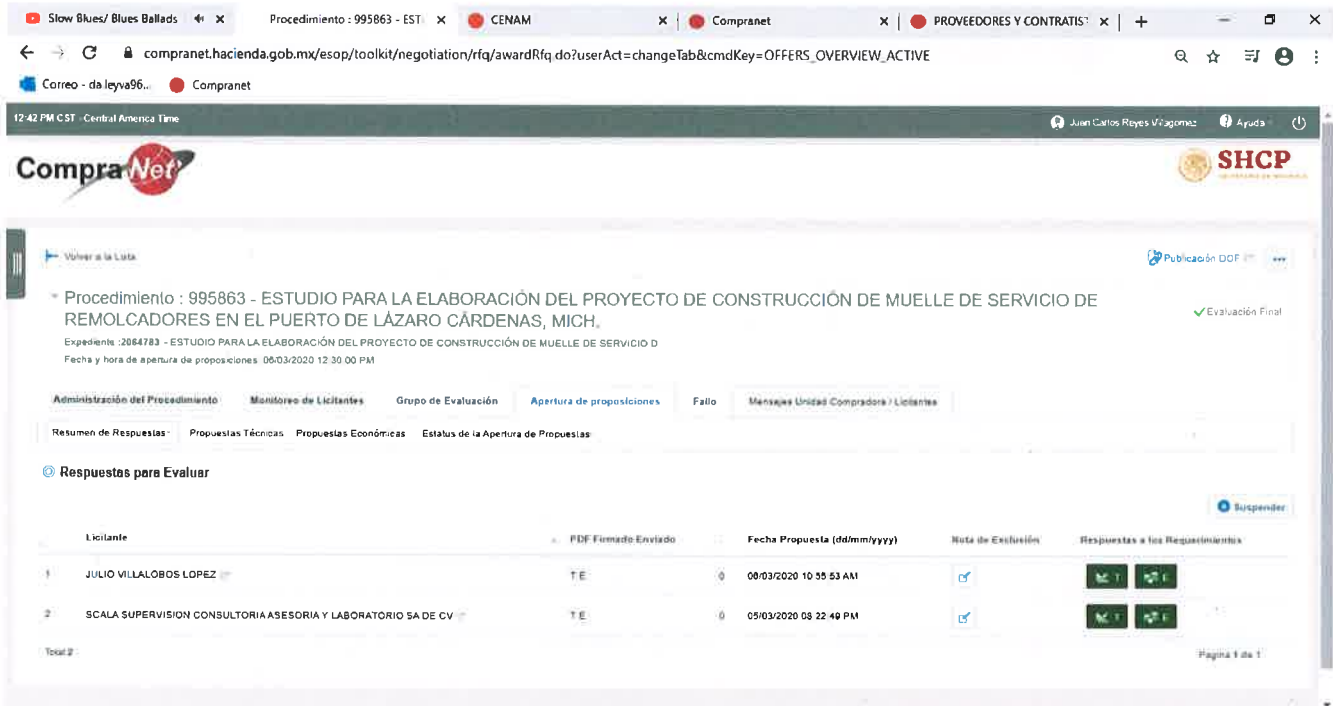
Slow Blues/ Blues Ballads × Procedimiento : 995863 - EST × CENAM × Compranet × PROVEEDORES Y CONTRATIST × +

compranet.hacienda.gob.mx/esop/toolkit/negotiation/rfq/awardRfq.do?userAct=changeTab&cmdKey=OFFERS_OVERVIEW_ACTIVE

Correo - da.leyva96... Compranet

12:42 PM CST - Central America Time

Juan Carlos Reyes Villagomez Ayuda

CompraNet

SHCP

Volver a la Lista

Publicación DOF

Procedimiento : 995863 - ESTUDIO PARA LA ELABORACIÓN DEL PROYECTO DE CONSTRUCCIÓN DE MUELLE DE SERVICIO DE REMOLCADORES EN EL PUERTO DE LÁZARO CÁRDENAS, MICH.

Evaluación Final

Expediente :2064783 - ESTUDIO PARA LA ELABORACIÓN DEL PROYECTO DE CONSTRUCCIÓN DE MUELLE DE SERVICIO D

Fecha y hora de apertura de proposiciones: 06/03/2020 12:30:00 PM

Administración del Procedimiento Monitoreo de Licitantes Grupo de Evaluación Apertura de proposiciones Fallo Mensajes Unidad Compradora / Licitantes

Resumen de Respuestas Propuestas Técnicas Propuestas Económicas Estatus de la Apertura de Propuestas

Respuestas para Evaluar

Suspender

| | Licitante | PDF Firmado Enviado | | Fecha Propuesta (dd/mm/yyyy) | Nota de Exclusión | Respuestas a los Requerimientos |
|---|---|---|---|---|---|---|
| 1 | JULIO VILLALOBOS LOPEZ | T E | 0 | 06/03/2020 10:55:53 AM | | T E |
| 2 | SCALA SUPERVISION CONSULTORIA ASESORIA Y LABORATORIO SA DE CV | T E | 0 | 05/03/2020 08:22:49 PM | | T E |

Total 2

Pagina 1 de 1